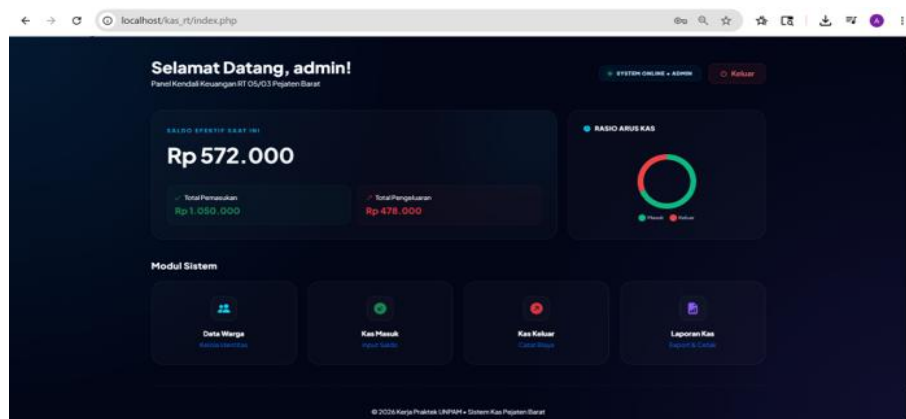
localhost/kas_rt/index.php

Selamat Datang, admin!
Panel Kendali Keuangan RT 05/03 Pejaten Barat

SYSTEM ONLINE • ADMIN
Keluar

SALDO EFEKTIF SAAT INI
Rp 572.000

Total Pemasukan
Rp 1.050.000

Total Pengeluaran
Rp 478.000

RASIO ARUS KAS
Masuk Keluar

Modul Sistem

Data Warga
Kelola Identitas

Kas Masuk
Input Saldo

Kas Keluar
Catat Biaya

Laporan Kas
Export & Cetak

© 2026 Kerja Praktek UNPAM • Sistem Kas Pejaten Barat